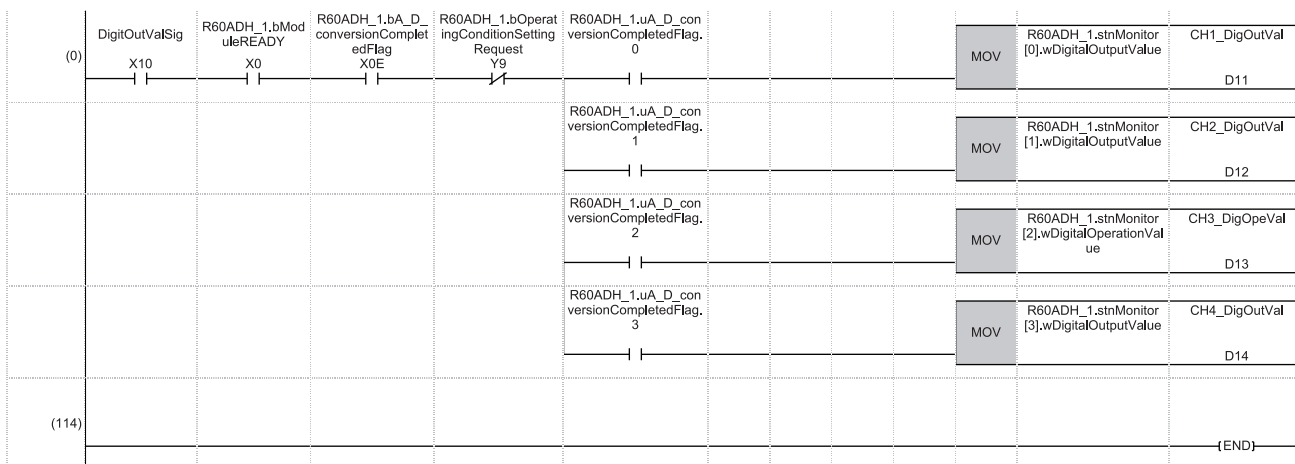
(0)

DigitOutValSig
X10

R60ADH_1.bModuleREADY
X0

R60ADH_1.bA_D_conversionCompletedFlag
X0E

R60ADH_1.bOperatingConditionSettingRequest
Y9

R60ADH_1.uA_D_conversionCompletedFlag.0

MOV R60ADH_1.stnMonitor[0].wDigitalOutputValue CH1_DigOutVal D11

R60ADH_1.uA_D_conversionCompletedFlag.1

MOV R60ADH_1.stnMonitor[1].wDigitalOutputValue CH2_DigOutVal D12

R60ADH_1.uA_D_conversionCompletedFlag.2

MOV R60ADH_1.stnMonitor[2].wDigitalOperationValue CH3_DigOpeVal D13

R60ADH_1.uA_D_conversionCompletedFlag.3

MOV R60ADH_1.stnMonitor[3].wDigitalOutputValue CH4_DigOutVal D14

(114)

{END}